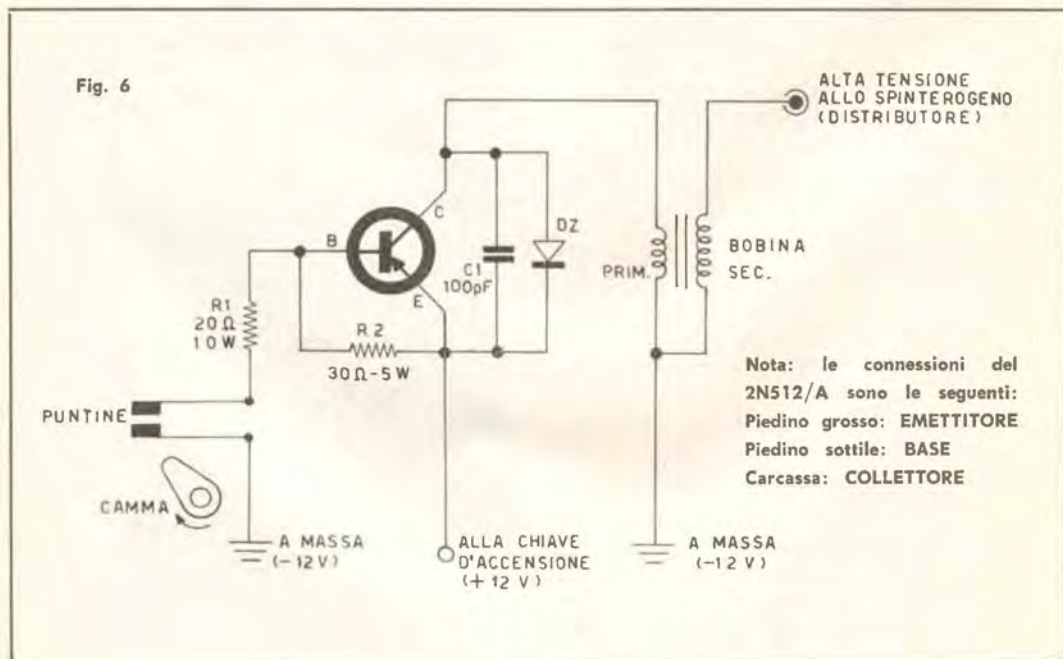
Fig. 6

ALTA TENSIONE ALLO SPINTEROGENO (DISTRIBUTORE)

C

B

E

C1 100pF

DZ

PRIM.

BOBINA

SEC.

R1 20 Ω 10 W

R 2

30 Ω - 5 W

Nota: le connessioni del 2N512/A sono le seguenti:
Piedino grosso: EMETTITORE
Piedino sottile: BASE
Carcassa: COLLETTORE

PUNTINE

CAMMA

A MASSA (-12 V)

ALLA CHIAVE D'ACCENSIONE (+ 12 V)

A MASSA (-12 V)